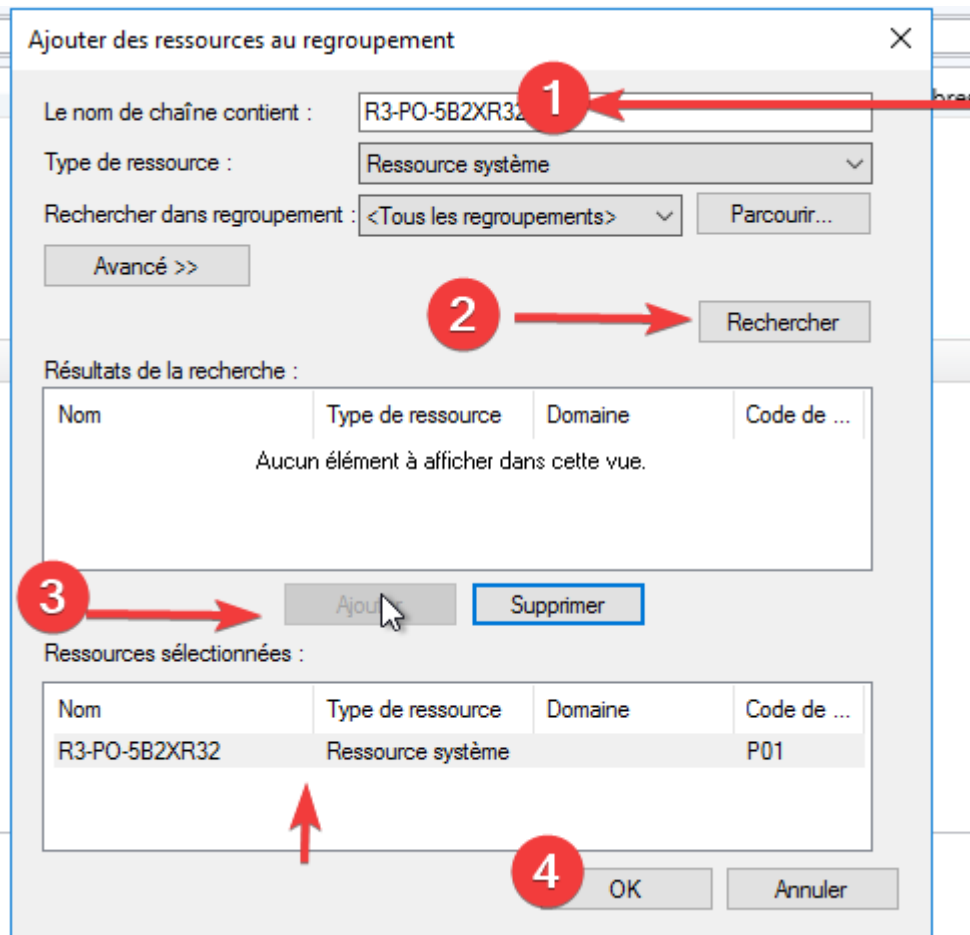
Ajouter des ressources au regroupement

Le nom de chaîne contient : R3-PO-5B2XR32

Type de ressource : Ressource système

Rechercher dans regroupement : <Tous les regroupements> Parcourir...

Avancé >>

Rechercher

Résultats de la recherche :

| Nom | Type de ressource | Domaine | Code de ... |
|---|---|---|---|

Aucun élément à afficher dans cette vue.

Ajouter Supprimer

Ressources sélectionnées :

| Nom | Type de ressource | Domaine | Code de ... |
|---|---|---|---|
| R3-PO-5B2XR32 | Ressource système | | P01 |

OK Annuler

1 2 3 4